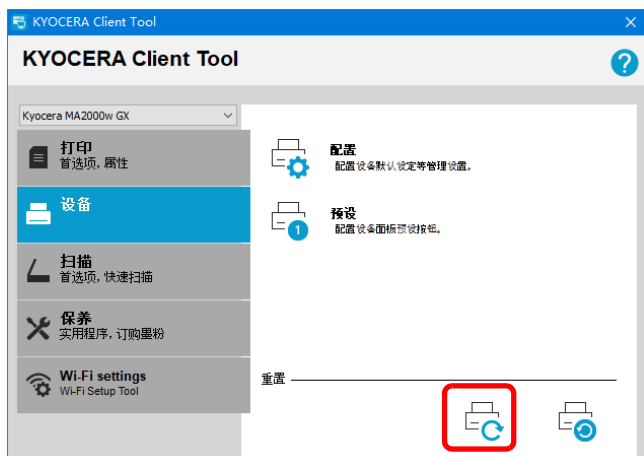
KYOCERA Client Tool

KYOCERA Client Tool

?

Kyocera MA2000w GX

打印
首选项, 属性

设备

扫描
首选项, 快速扫描

保养
实用程序, 订购墨粉

Wi-Fi settings
Wi-Fi Setup Tool

配置
配置设备默认设定等管理设置。

预设
配置设备面板预设按钮。

1

重置